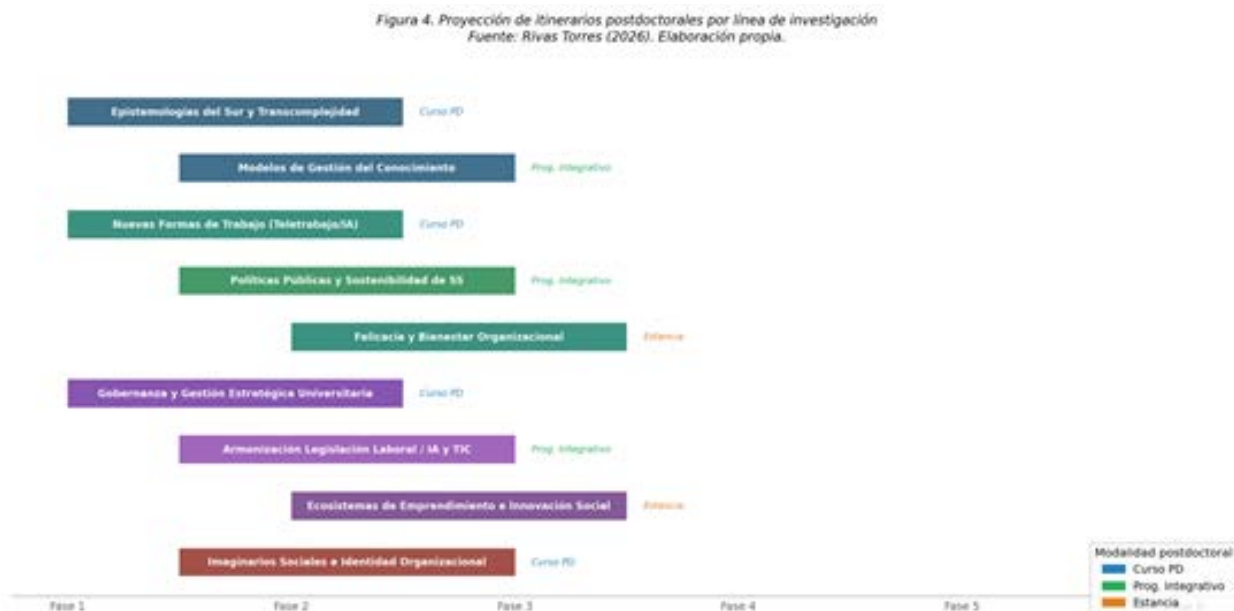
Figura 4. Proyección de itinerarios postdoctorales por línea de investigación
Fuente: Rivas Torres (2026). Elaboración propia.

Epistemologías del Sur y Transcomplejidad
Curso PD

Modelos de Gestión del Conocimiento
Prog. Integrativo

Nuevas Formas de Trabajo (Teletrabajo/IA)
Curso PD

Políticas Públicas y Sostenibilidad de SS
Prog. Integrativo

Felicacia y Bienestar Organizacional
Estancia

Gobernanza y Gestión Estratégica Universitaria
Curso PD

Armonización Legislación Laboral / IA y TIC
Prog. Integrativo

Ecosistemas de Emprendimiento e Innovación Social
Estancia

Imaginarios Sociales e Identidad Organizacional
Curso PD

Fase 1
Fase 2
Fase 3
Fase 4
Fase 5

Modalidad postdoctoral
Curso PD
Prog. Integrativo
Estancia